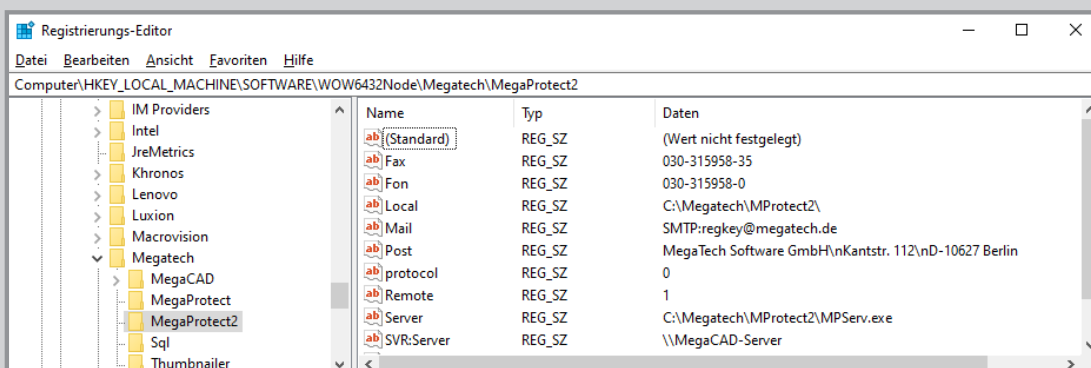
Registrierungs-Editor

Datei Bearbeiten Ansicht Favoriten Hilfe

Computer\HKEY_LOCAL_MACHINE\SOFTWARE\WOW6432Node\Megatech\MegaProtect2

IM Providers
Intel
JreMetrics
Khronos
Lenovo
Luxion
Macrovision
Megatech
MegaCAD
MegaProtect
MegaProtect2
Sql
Thumbnailer

| Name | Typ | Daten |
|---|---|---|
| (Standard) | REG_SZ | (Wert nicht festgelegt) |
| Fax | REG_SZ | 030-315958-35 |
| Fon | REG_SZ | 030-315958-0 |
| Local | REG_SZ | C:\Megatech\MProtect2\ |
| Mail | REG_SZ | SMTP:regkey@megatech.de |
| Post | REG_SZ | MegaTech Software GmbH\nKantstr. 112\nD-10627 Berlin |
| protocol | REG_SZ | 0 |
| Remote | REG_SZ | 1 |
| Server | REG_SZ | C:\Megatech\MProtect2\MPServ.exe |
| SVR:Server | REG_SZ | \\MegaCAD-Server |